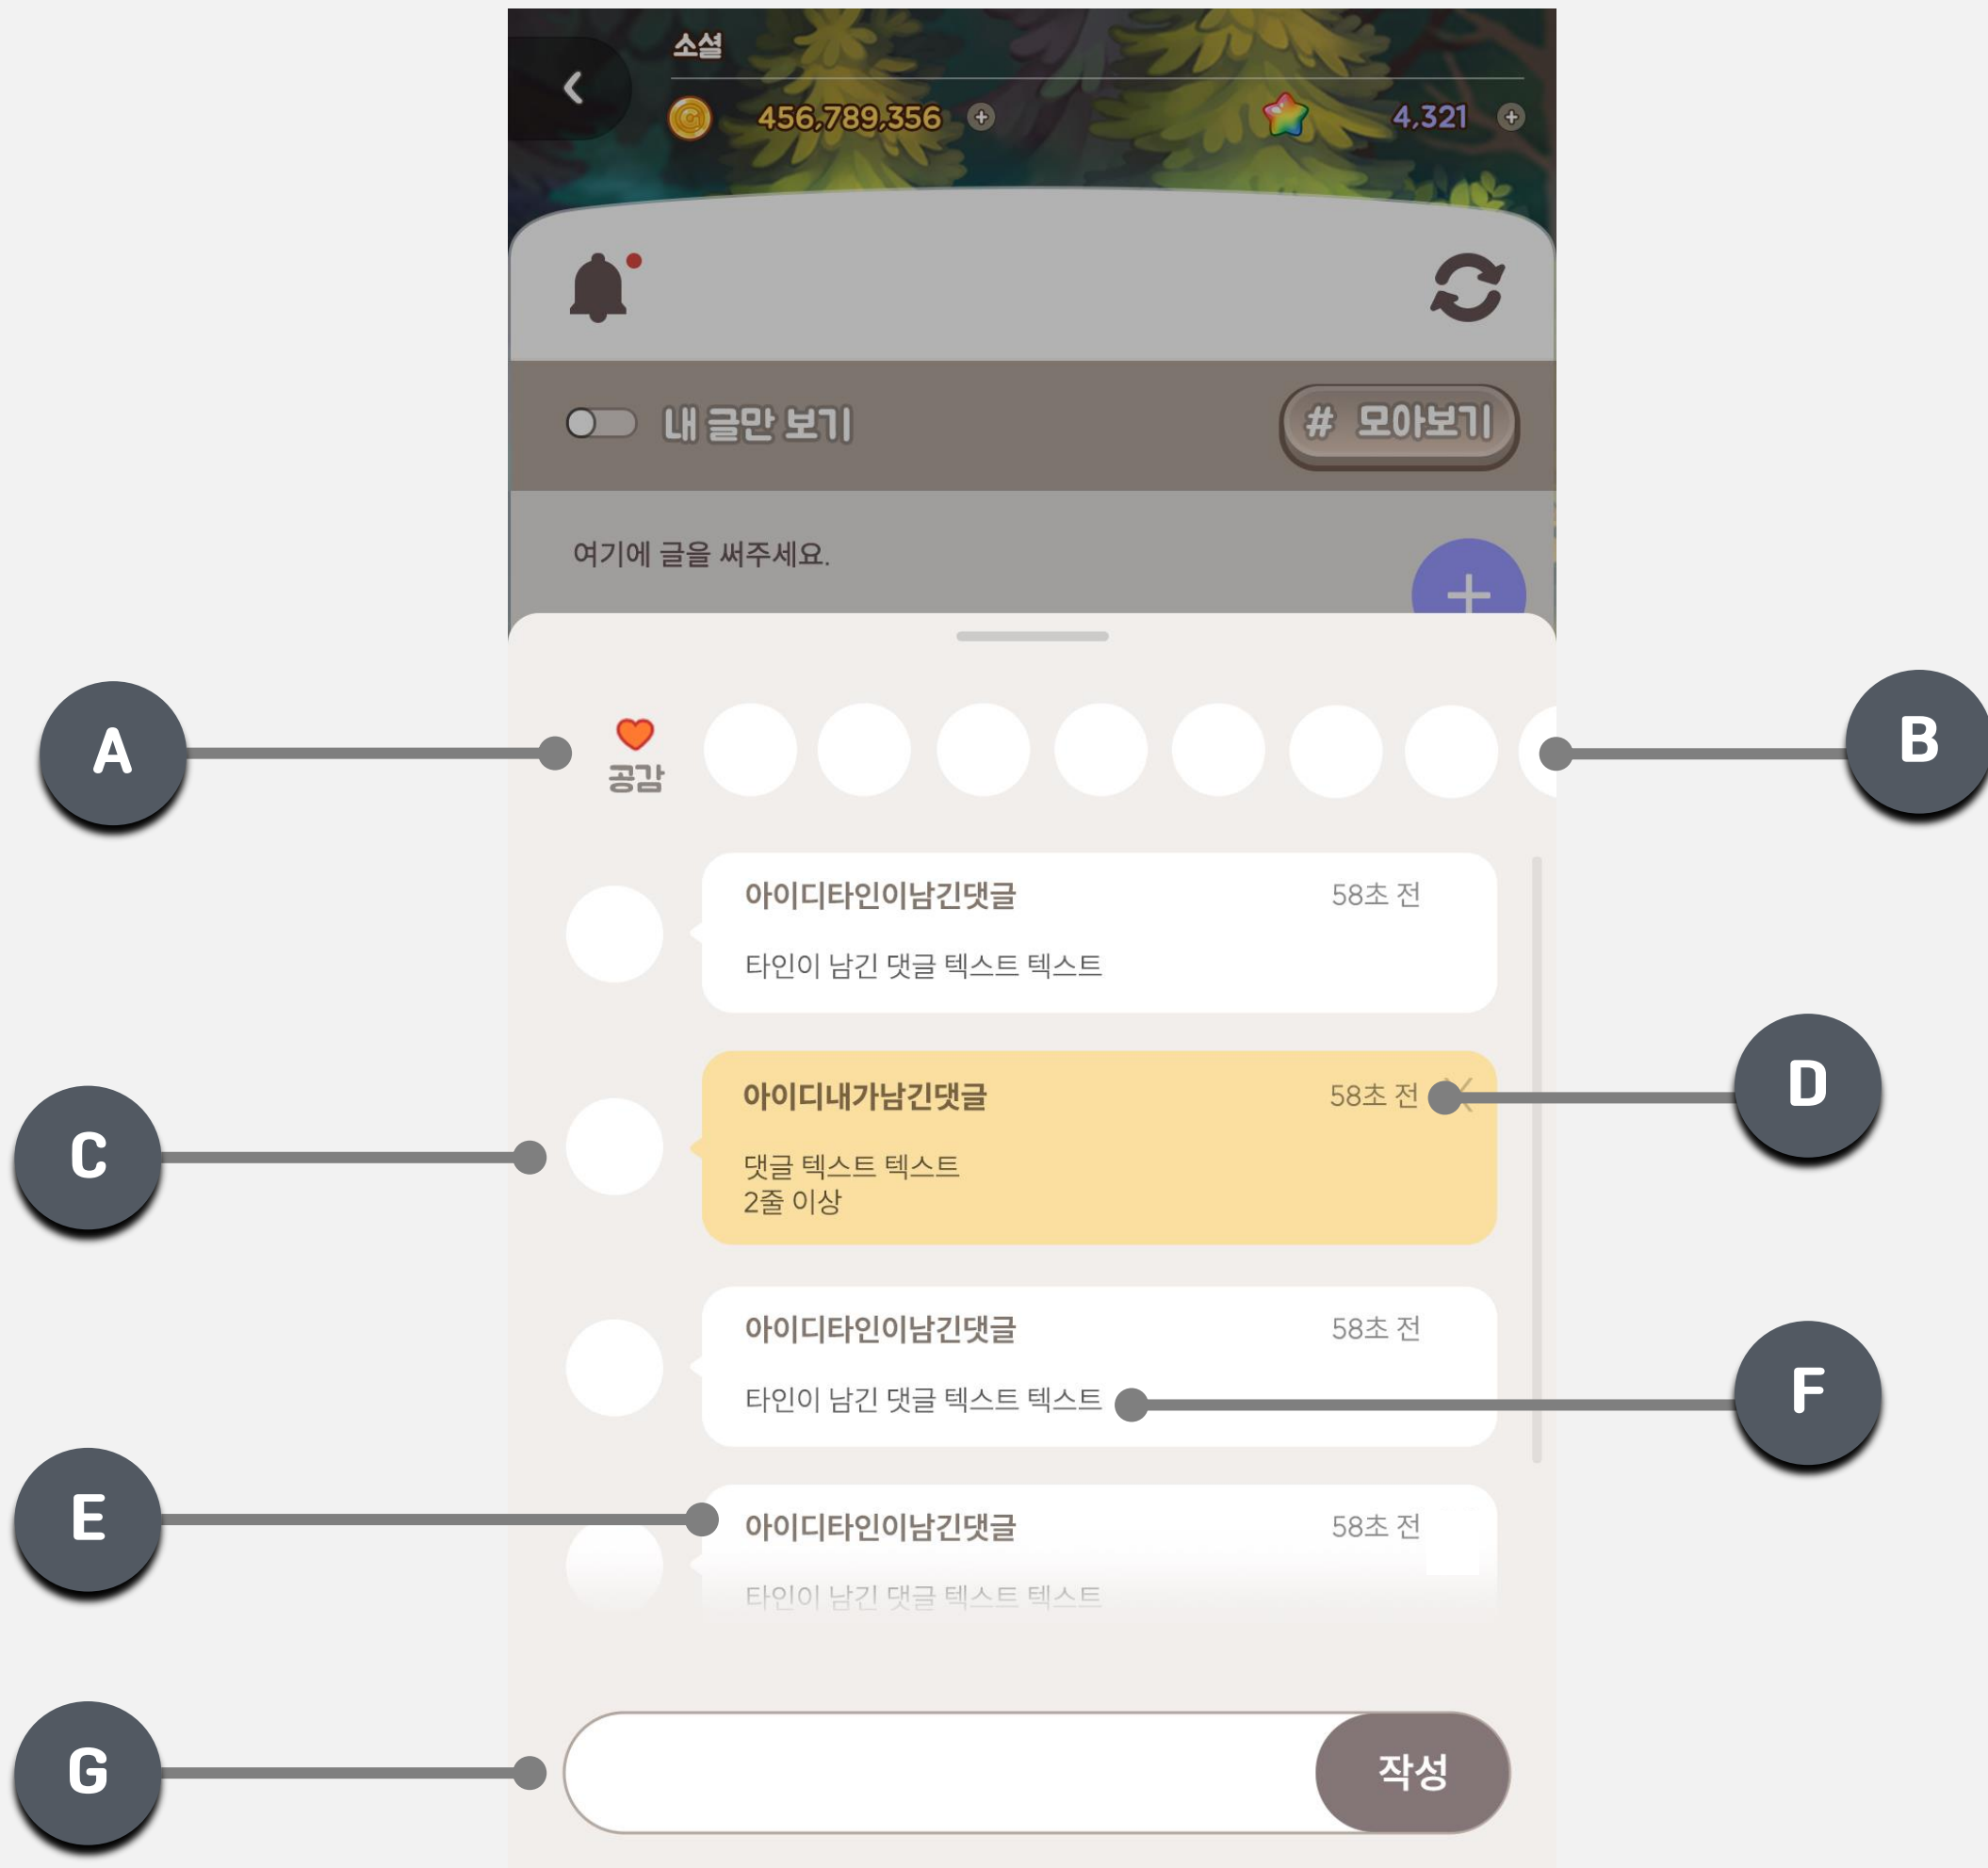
소셜
456,789,356
4,321
내 글만 보기
# 모아보기
여기에 글을 써주세요.
A
공감
B
아이디타인이남긴댓글 58초 전
타인이 남긴 댓글 텍스트 텍스트
D
아이디내가남긴댓글 58초 전
C
댓글 텍스트 텍스트
2줄 이상
아이디타인이남긴댓글 58초 전
F
타인이 남긴 댓글 텍스트 텍스트
E
아이디타인이남긴댓글 58초 전
타인이 남긴 댓글 텍스트 텍스트
G
작성